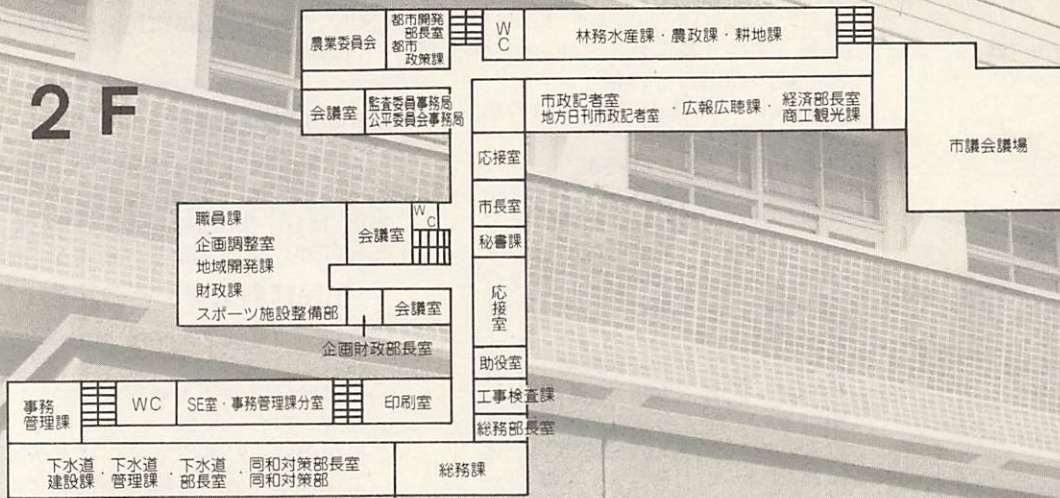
2 F

農業委員会

都市開発部長室
都市政策課

WC

林務水産課・農政課・耕地課

会議室

監査委員事務局
公平委員会事務局

市政記者室
地方日刊市政記者室・広報広聴課・経済部長室
商工観光課

市議会議場

応接室

市長室

秘書課

応接室

助役室

職員課
企画調整室
地域開発課
財政課
スポーツ施設整備部

会議室

WC

会議室

企画財政部長室

事務管理課

WC

SE室・事務管理課分室

印刷室

工事検査課

総務部長室

下水道建設課・下水道管理課・下水道部長室・同和対策部長室
同和対策部

総務課